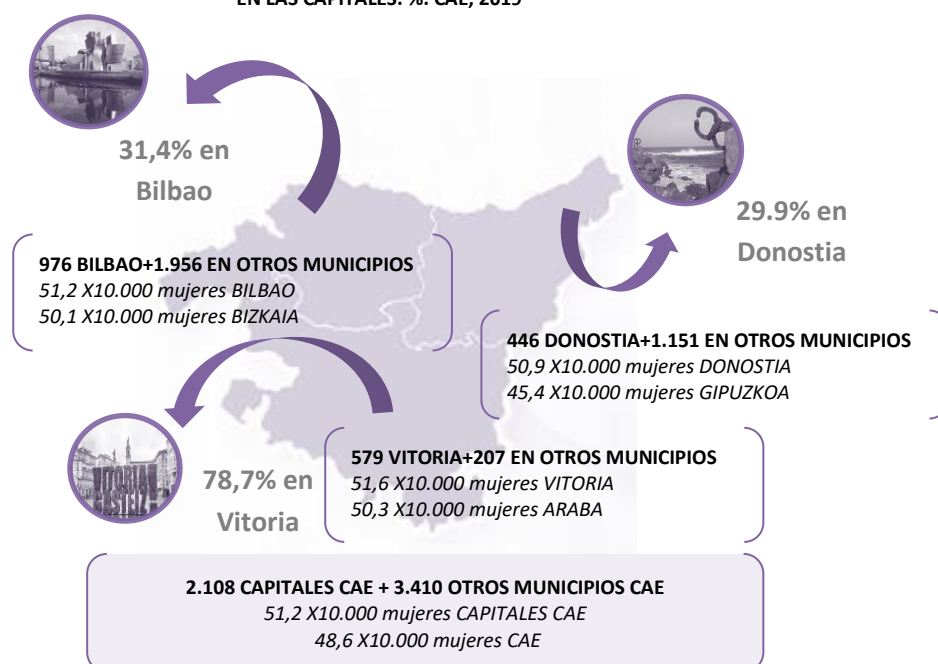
EN LAS CAPITALES. %. CAE, 2015

31,4% en Bilbao

976 BILBAO+1.956 EN OTROS MUNICIPIOS
51,2 X10.000 mujeres BILBAO
50,1 X10.000 mujeres BIZKAIA

29.9% en Donostia

446 DONOSTIA+1.151 EN OTROS MUNICIPIOS
50,9 X10.000 mujeres DONOSTIA
45,4 X10.000 mujeres GIPUZKOA

VITORIA GASTEIZ

78,7% en Vitoria

579 VITORIA+207 EN OTROS MUNICIPIOS
51,6 X10.000 mujeres VITORIA
50,3 X10.000 mujeres ARABA

2.108 CAPITALES CAE + 3.410 OTROS MUNICIPIOS CAE
51,2 X10.000 mujeres CAPITALES CAE
48,6 X10.000 mujeres CAE